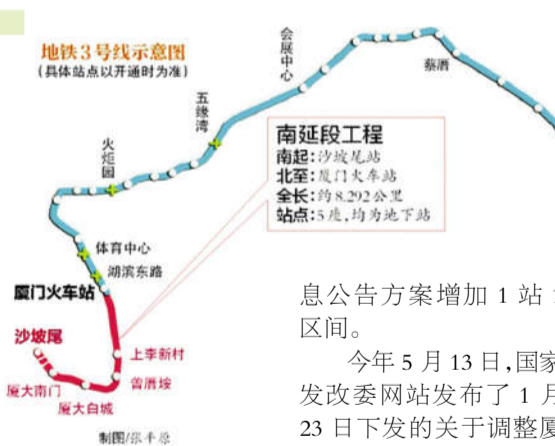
地铁3号线示意图
（具体站点以开通时为准）

会展中心
蔡厝
五缘湾
火炬园
体育中心
湖滨东路
厦门火车站
沙坡尾
上李新村
曾厝垵
厦大南门
厦大白城

南延段工程
南起：沙坡尾站
北至：厦门火车站
全长：约8.292公里
站点：5座，均为地下站

制图/张千原

息公告方案增加 1 站 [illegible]
区间。

今年 5 月 13 日，国家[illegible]
发改委网站发布了 1 月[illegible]
23 日下发的关于调整厦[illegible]